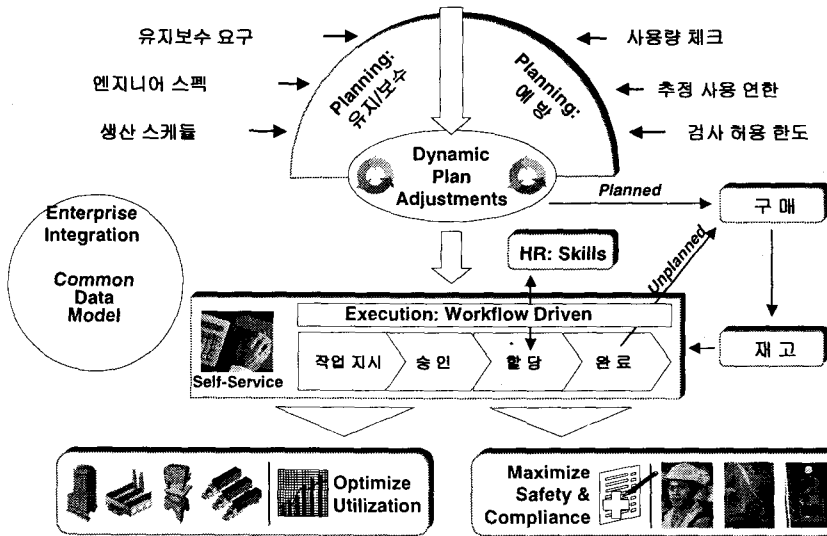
유지보수 요구

엔지니어 스펙

생산 스케듈

Planning: 유지/보수

Planning: 예방

사용량 체크

추정 사용 연한

검사 허용 한도

Dynamic Plan Adjustments

Planned

구 매

Enterprise Integration

Common Data Model

HR: Skills

Unplanned

Execution: Workflow Driven

작업 지시

승 인

할 당

완 료

재 고

Self-Service

Optimize Utilization

Maximize Safety & Compliance